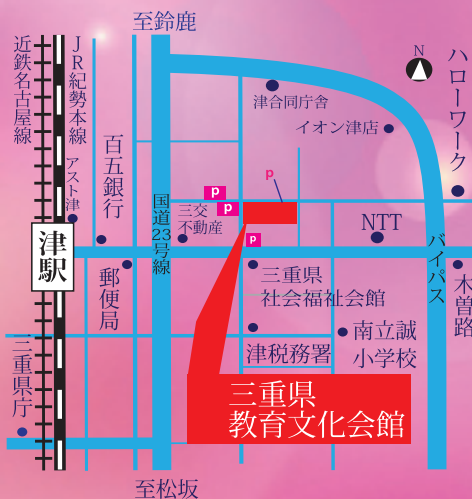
至鈴鹿

近鉄名古屋線

JR紀勢本線

百五銀行

アスト津

津駅

郵便局

三重県庁

国道23号線

三交不動産

P

P

P

p

津合同庁舎

イオン津店

NTT

ハローワーク

N

バイパス

木曽路

三重県社会福祉会館

南立誠小学校

津税務署

三重県教育文化会館

至松阪